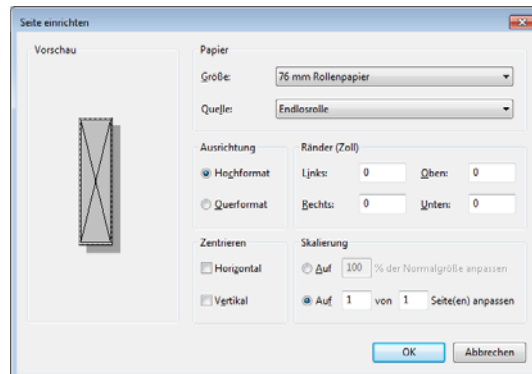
Seite einrichten

Vorschau

Papier

Größe: 76 mm Rollenpapier

Quelle: Endlosrolle

Ausrichtung

Hochformat

Querformat

Ränder (Zoll)

Links: 0

Oben: 0

Rechts: 0

Unten: 0

Zentrieren

Horizontal

Vertikal

Skalierung

Auf 100 % der Normalgröße anpassen

Auf 1 von 1 Seite(en) anpassen

OK

Abbrechen